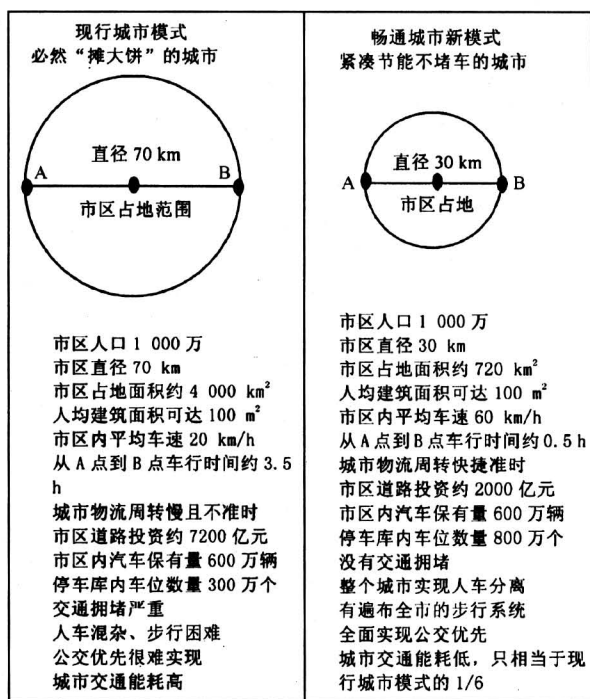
| 现行城市模式<br>必然“摊大饼”的城市 | 畅通城市新模式<br>紧凑节能不堵车的城市 |
|---|---|
| A 直径 70 km B<br>市区占地范围 | A 直径 30 km B<br>市区占地 |
| 市区人口 1 000 万<br>市区直径 70 km<br>市区占地面积约 4 000 $km^2$<br>人均建筑面积可达 100 $m^2$<br>市区内平均车速 20 km/h<br>从 A 点到 B 点车行时间约 3.5 h<br>城市物流周转慢且不准时<br>市区道路投资约 7200 亿元<br>市区内汽车保有量 600 万辆<br>停车库内车位数量 300 万个<br>交通拥堵严重<br>人车混杂、步行困难<br>公交优先很难实现<br>城市交通能耗高 | 市区人口 1 000 万<br>市区直径 30 km<br>市区占地面积约 720 $km^2$<br>人均建筑面积可达 100 $m^2$<br>市区内平均车速 60 km/h<br>从 A 点到 B 点车行时间约 0.5 h<br>城市物流周转快捷准时<br>市区道路投资约 2000 亿元<br>市区内汽车保有量 600 万辆<br>停车库内车位数量 800 万个<br>没有交通拥堵<br>整个城市实现人车分离<br>有遍布全市的步行系统<br>全面实现公交优先<br>城市交通能耗低，只相当于现行城市模式的 1/6 |